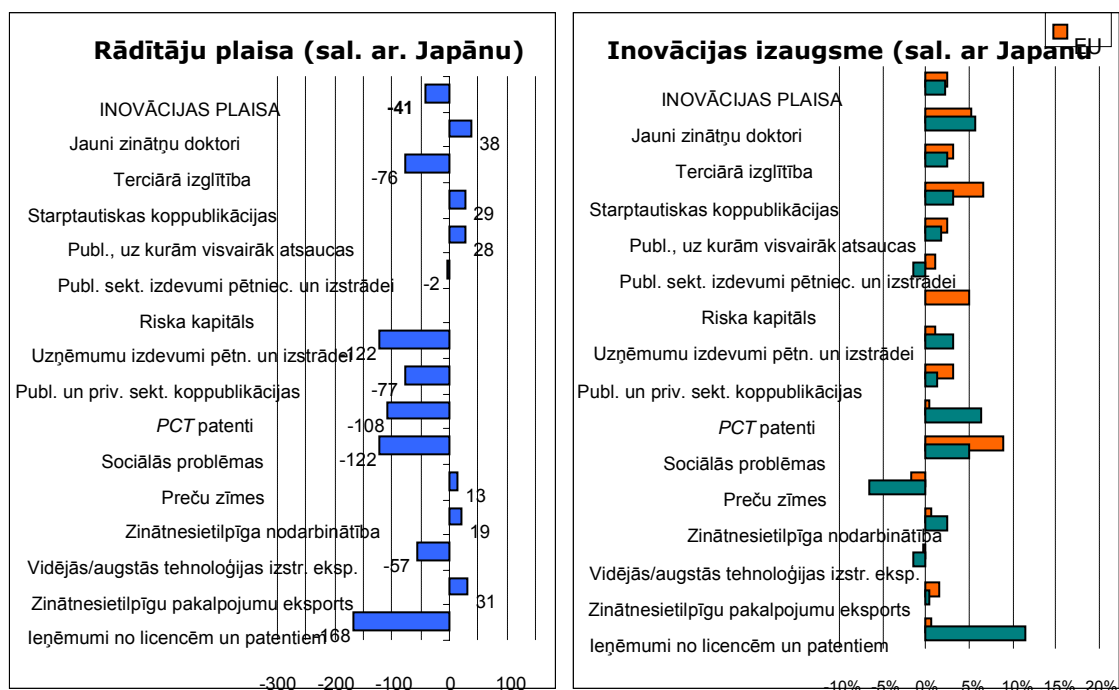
Rādītāju plaisa (sal. ar. Japānu)

INOVĀCIJAS PLAISA -41
Jauni zinātņu doktori 38
Terciārā izglītība -76
Starptautiskas koppublikācijas 29
Publ., uz kurām visvairāk atsaucas 28
Publ. sekt. izdevumi pētniec. un izstrādei -2
Riska kapitāls
Uzņēmumu izdevumi pētn. un izstrādei -122
Publ. un priv. sekt. koppublikācijas -77
*PCT* patenti -108
Sociālās problēmas -122
Preču zīmes 13
Zinātnesietilpīga nodarbinātība 19
Vidējās/augstās tehnoloģijas izstr. eksp. -57
Zinātnesietilpīgu pakalpojumu eksports 31
Ieņēmumi no licencēm un patentiem -168

-300 -200 -100 0 100

Inovācijas izaugsme (sal. ar Japānu)

EU

INOVĀCIJAS PLAISA
Jauni zinātņu doktori
Terciārā izglītība
Starptautiskas koppublikācijas
Publ., uz kurām visvairāk atsaucas
Publ. sekt. izdevumi pētniec. un izstrādei
Riska kapitāls
Uzņēmumu izdevumi pētn. un izstrādei
Publ. un priv. sekt. koppublikācijas
*PCT* patenti
Sociālās problēmas
Preču zīmes
Zinātnesietilpīga nodarbinātība
Vidējās/augstās tehnoloģijas izstr. eksp.
Zinātnesietilpīgu pakalpojumu eksports
Ieņēmumi no licencēm un patentiem

-10% -5% 0% 5% 10% 15% 20%